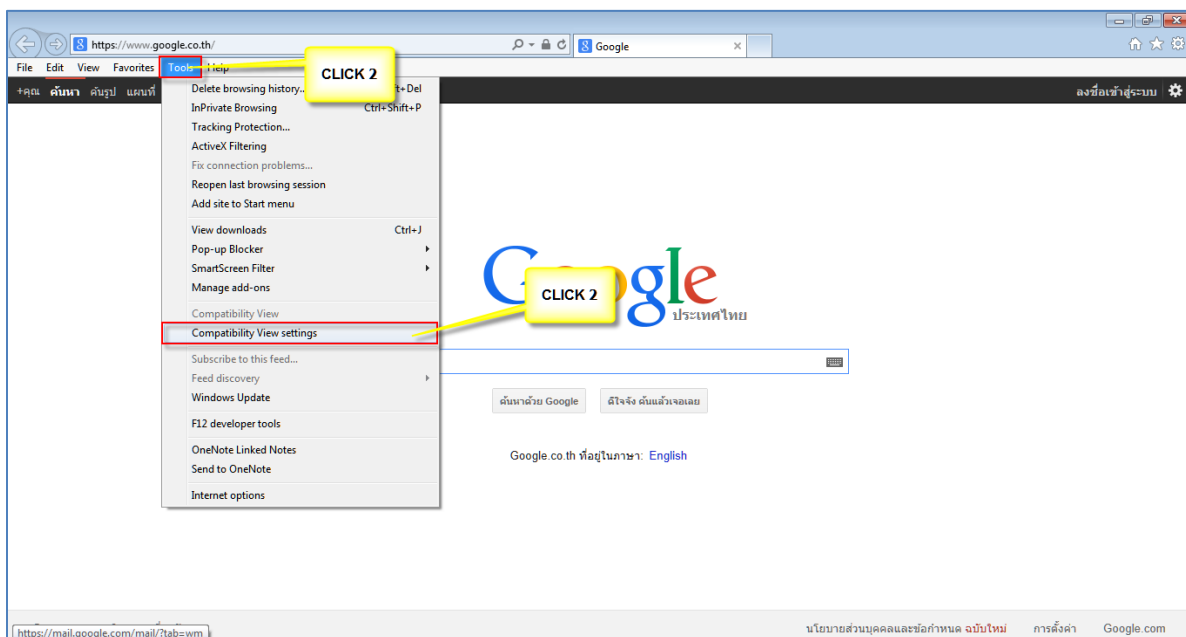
https://www.google.co.th/

Google

File Edit View Favorites Tools Help

CLICK 2

+คุณ ค้นหา ค้นรูป แผนที่

ลงชื่อเข้าสู่ระบบ

Delete browsing history... t+Del
InPrivate Browsing Ctrl+Shift+P
Tracking Protection...
ActiveX Filtering
Fix connection problems...
Reopen last browsing session
Add site to Start menu
View downloads Ctrl+J
Pop-up Blocker
SmartScreen Filter
Manage add-ons
Compatibility View
Compatibility View settings
Subscribe to this feed...
Feed discovery
Windows Update
F12 developer tools
OneNote Linked Notes
Send to OneNote
Internet options

G gle
ประเทศไทย

CLICK 2

ค้นหาด้วย Google ดีใจจัง ค้นแล้วเจอเลย

Google.co.th ที่อยู่ในภาษา: English

https://mail.google.com/mail/?tab=wm

นโยบายส่วนบุคคลและข้อกำหนด ฉบับใหม่ การตั้งค่า Google.com